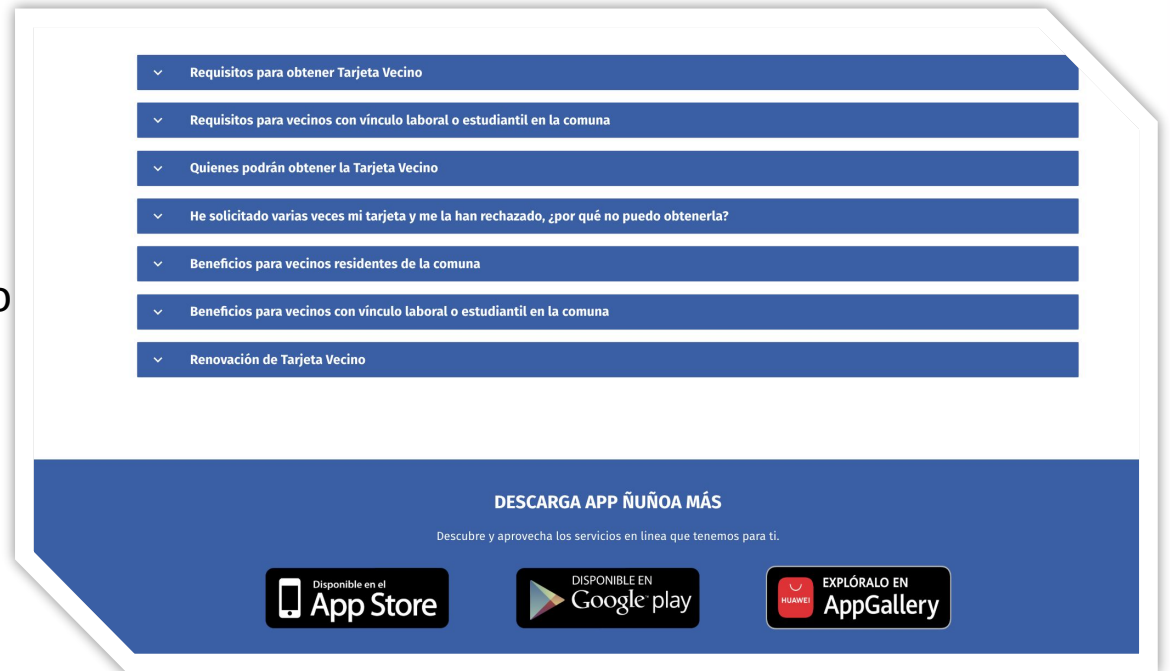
Requisitos para obtener Tarjeta Vecino

Requisitos para vecinos con vínculo laboral o estudiantil en la comuna

Quienes podrán obtener la Tarjeta Vecino

He solicitado varias veces mi tarjeta y me la han rechazado, ¿por qué no puedo obtenerla?

Beneficios para vecinos residentes de la comuna

Beneficios para vecinos con vínculo laboral o estudiantil en la comuna

Renovación de Tarjeta Vecino

DESCARGA APP ÑUÑOA MÁS

Descubre y aprovecha los servicios en linea que tenemos para ti.

Disponible en el App Store

DISPONIBLE EN Google play

HUAWEI EXPLÓRALO EN AppGallery